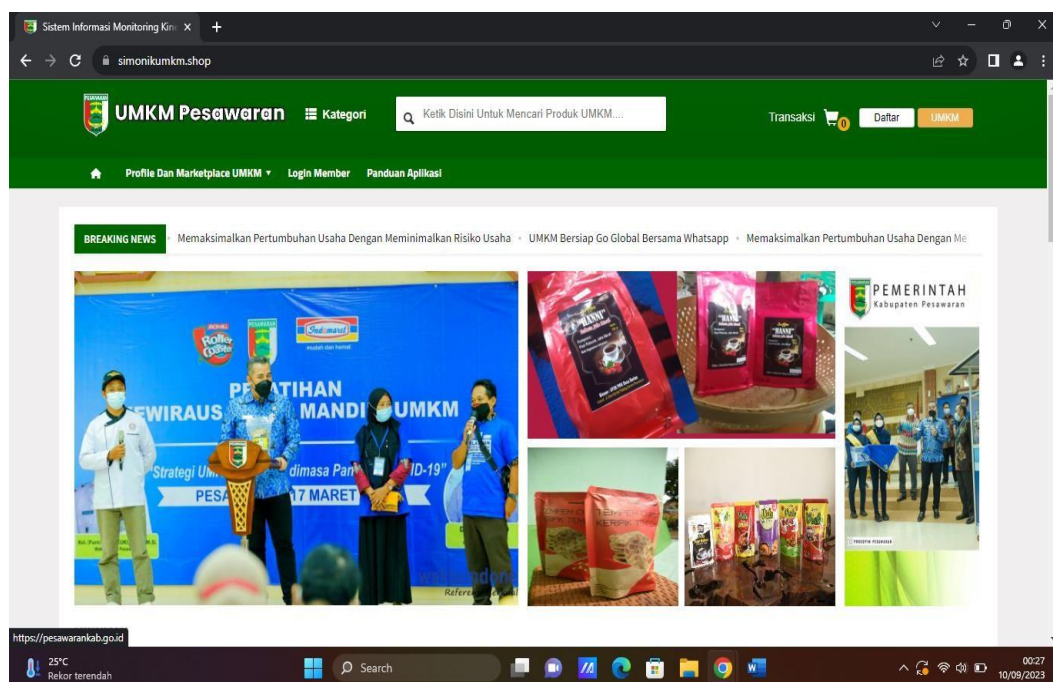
Sistem Informasi Monitoring Kin ×

simonikumkm.shop

UMKM Pesawaran Kategori Ketik Disini Untuk Mencari Produk UMKM.... Transaksi 0 Daftar UMKM

Profile Dan Marketplace UMKM ▾ Login Member Panduan Aplikasi

BREAKING NEWS Memaksimalkan Pertumbuhan Usaha Dengan Meminimalkan Risiko Usaha • UMKM Bersiap Go Global Bersama Whatsapp • Memaksimalkan Pertumbuhan Usaha Dengan Me

Roller Coaster Indomaret

PELATIHAN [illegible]WIRAUS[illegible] MANDI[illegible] UMKM

Strategi Um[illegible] dimasa Pan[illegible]ID-19"

PESA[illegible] 17 MARET

PEMERINTAH Kabupaten Pesawaran

https://pesawarankab.go.id

25°C Rekor terendah

Search

00:27 10/09/2023